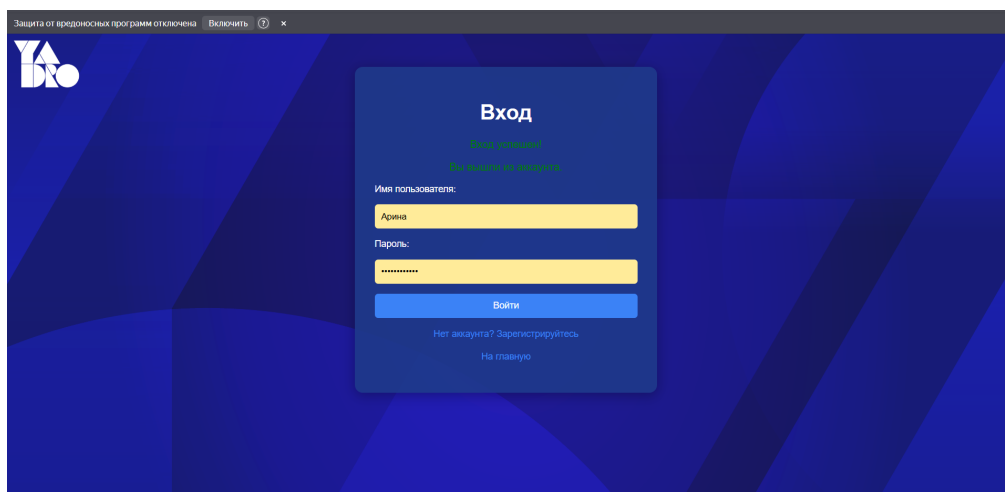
Защита от вредоносных программ отключена Включить ? ×

YADRO

Вход

Вход успешен!

Вы вышли из аккаунта.

Имя пользователя:

Арина

Пароль:

•••••••••••••

Войти

Нет аккаунта? Зарегистрируйтесь

На главную